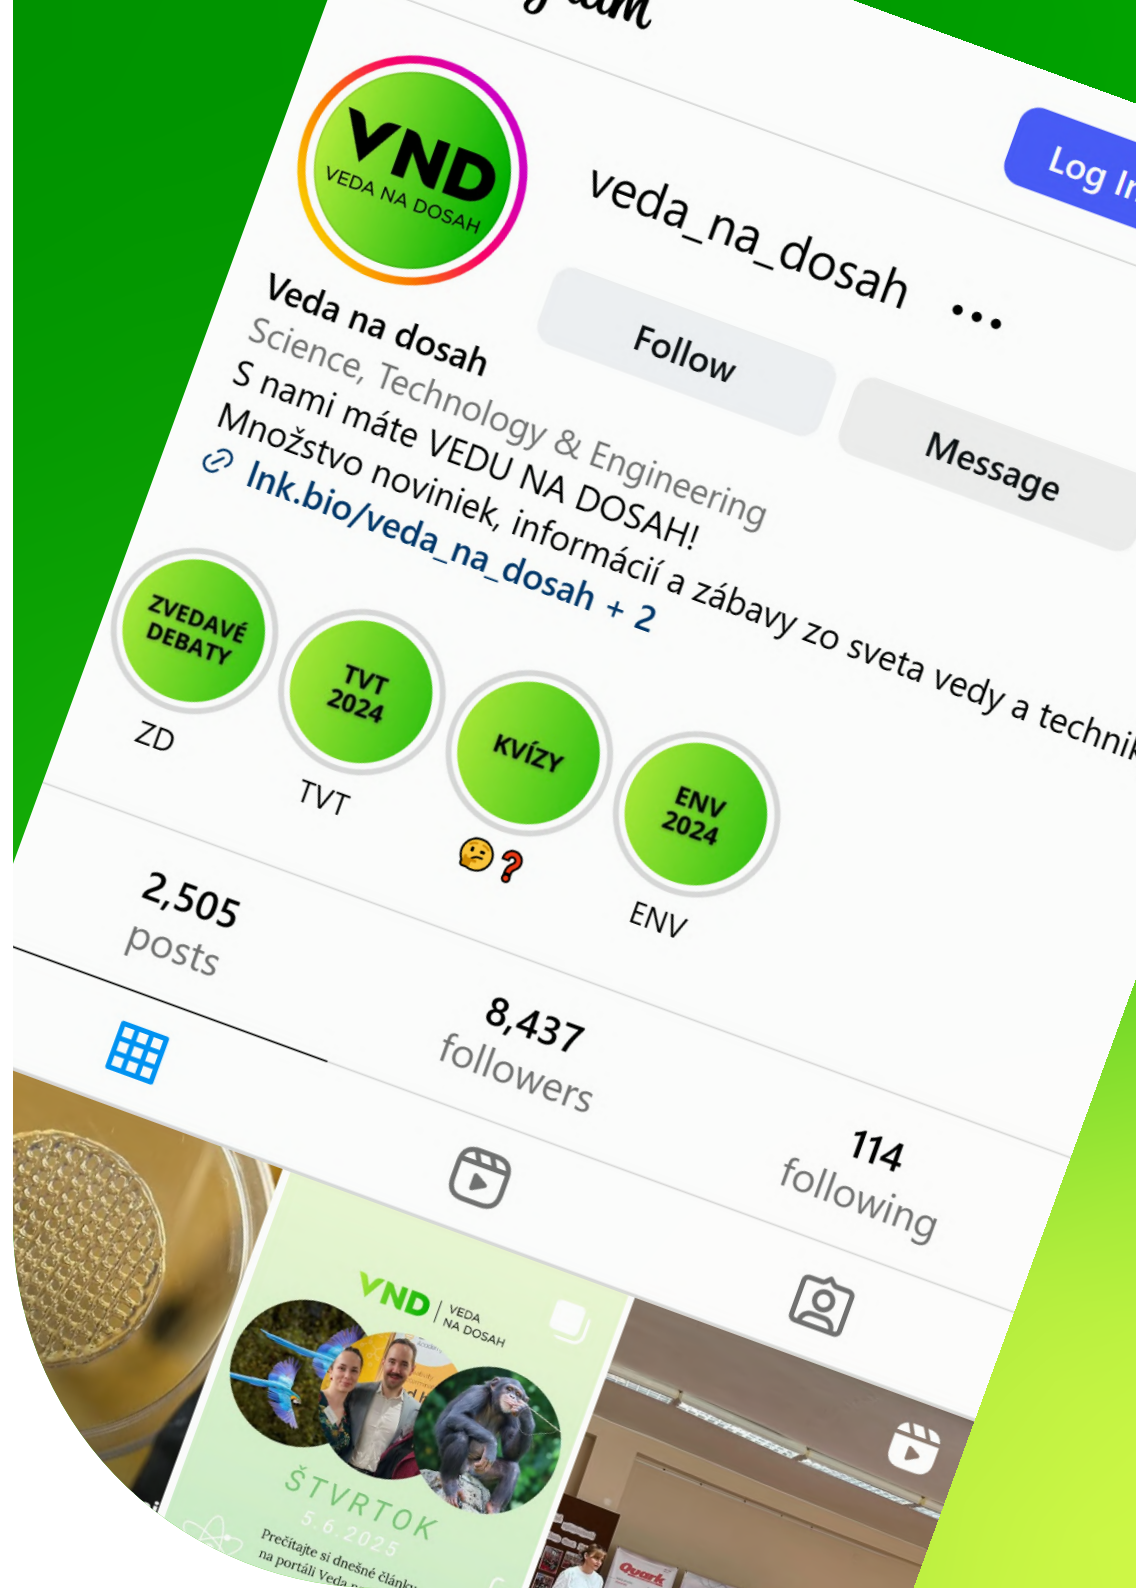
VND
VEDA NA DOSAH

veda_na_dosah ...

Log In

Follow

Message

Veda na dosah
Science, Technology & Engineering
S nami máte VEDU NA DOSAH!
Množstvo noviniek, informácií a zábavy zo sveta vedy a techni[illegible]
lnk.bio/veda_na_dosah + 2

ZVEDAVÉ DEBATY
ZD

TVT 2024
TVT

KVÍZY
🤔❓

ENV 2024
ENV

2,505
posts

8,437
followers

114
following

VND | VEDA NA DOSAH
ŠTVRTOK
5.6.2025
Prečítajte si dnešné článk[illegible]
na portáli Veda n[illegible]

Quark